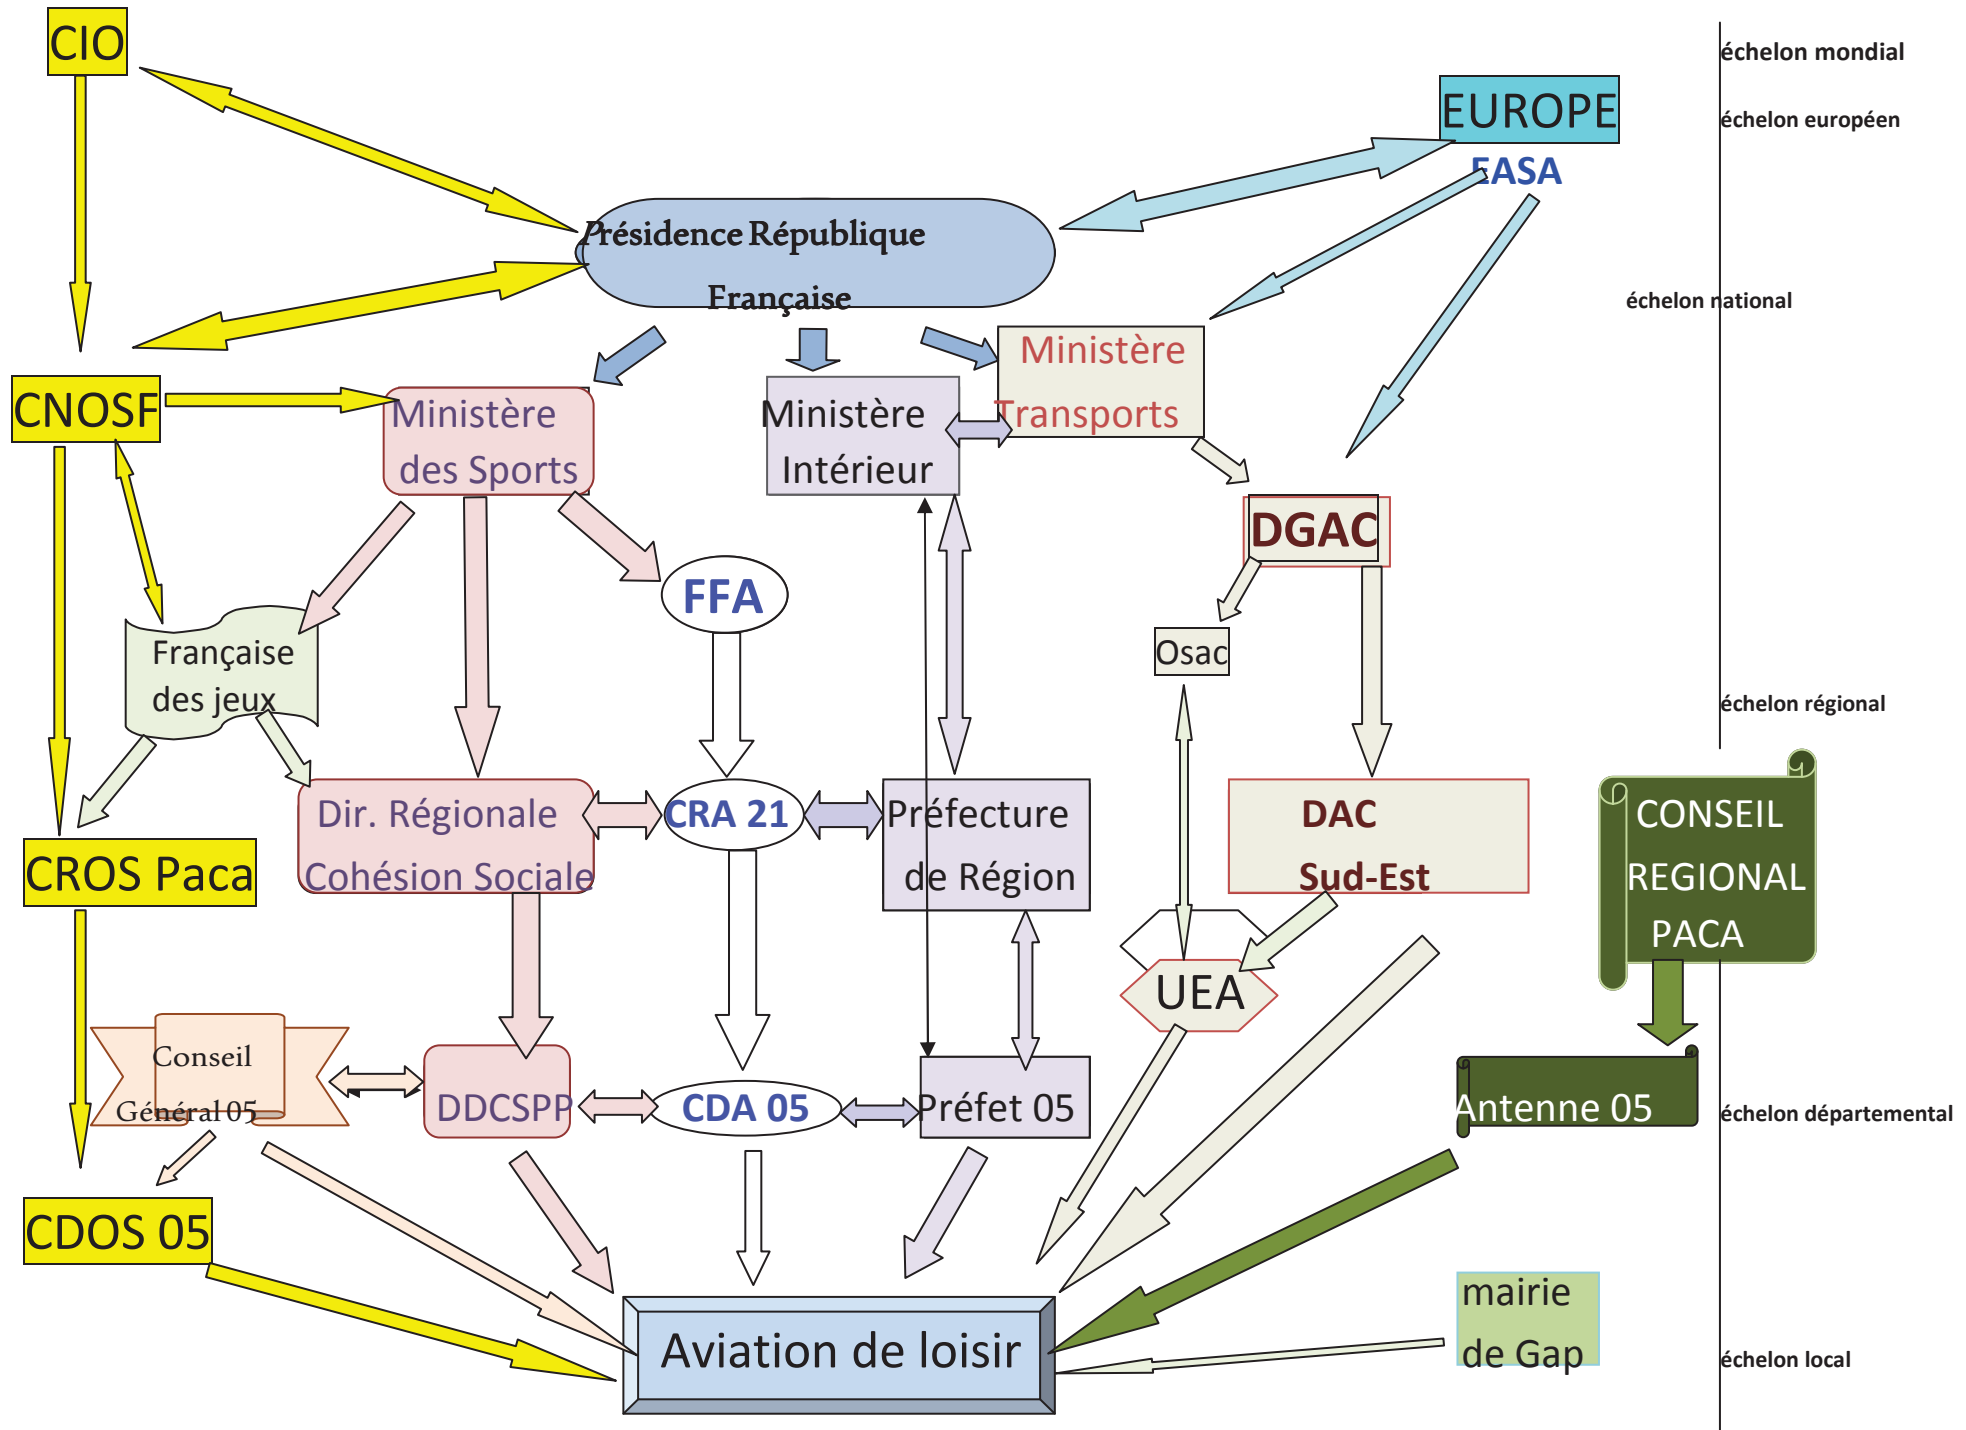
CIO

EUROPE
EASA

échelon mondial

échelon européen

Présidence République Française

échelon national

CNOSF

Ministère des Sports

Ministère Intérieur

Ministère Transports

DGAC

FFA

Française des jeux

Osac

échelon régional

Dir. Régionale Cohésion Sociale

CRA 21

Préfecture de Région

DAC Sud-Est

CONSEIL REGIONAL PACA

CROS Paca

UEA

Conseil Général 05

DDCSPP

CDA 05

Préfet 05

Antenne 05

échelon départemental

CDOS 05

Aviation de loisir

mairie de Gap

échelon local